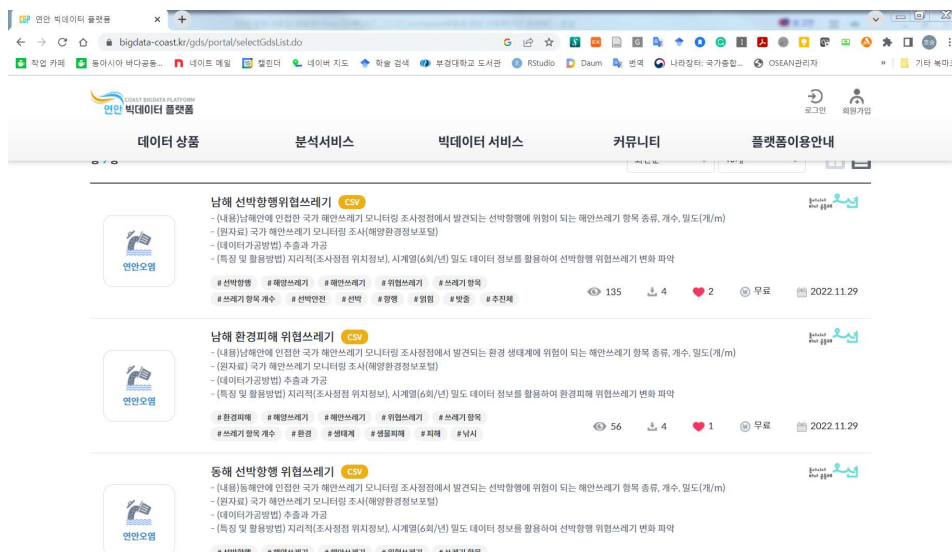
연안 빅데이터 플랫폼
bigdata-coast.kr/gds/portal/selectGdsList.do
작업 카페 동아시아 바다공동... 네이트 메일 캘린더 네이버 지도 학술 검색 부경대학교 도서관 RStudio Daum 번역 나라장터: 국가종합... OSEAN관리자 기타 북마크

COAST BIGDATA PLATFORM
연안 빅데이터 플랫폼
로그인 회원가입

데이터 상품 분석서비스 빅데이터 서비스 커뮤니티 플랫폼이용안내

남해 선박항행위협쓰레기 CSV
- (내용)남해안에 인접한 국가 해안쓰레기 모니터링 조사정점에서 발견되는 선박항행에 위험이 되는 해안쓰레기 항목 종류, 개수, 밀도(개/m)
- (원자료) 국가 해안쓰레기 모니터링 조사(해양환경정보포털)
- (데이터가공방법) 추출과 가공
- (특징 및 활용방법) 지리적(조사정점 위치정보), 시계열(6회/년) 밀도 데이터 정보를 활용하여 선박항행 위협쓰레기 변화 파악
연안오염
# 선박항행 # 해양쓰레기 # 해안쓰레기 # 위협쓰레기 # 쓰레기 항목 # 쓰레기 항목 개수 # 선박안전 # 선박 # 항행 # 위험 # 밧줄 # 추진체
135 4 2 무료 2022.11.29

남해 환경피해 위협쓰레기 CSV
- (내용)남해안에 인접한 국가 해안쓰레기 모니터링 조사정점에서 발견되는 환경 생태계에 위험이 되는 해안쓰레기 항목 종류, 개수, 밀도(개/m)
- (원자료) 국가 해안쓰레기 모니터링 조사(해양환경정보포털)
- (데이터가공방법) 추출과 가공
- (특징 및 활용방법) 지리적(조사정점 위치정보), 시계열(6회/년) 밀도 데이터 정보를 활용하여 환경피해 위협쓰레기 변화 파악
연안오염
# 환경피해 # 해양쓰레기 # 해안쓰레기 # 위협쓰레기 # 쓰레기 항목 # 쓰레기 항목 개수 # 환경 # 생태계 # 생물피해 # 피해 # 낚시
56 4 1 무료 2022.11.29

동해 선박항행 위협쓰레기 CSV
- (내용)동해안에 인접한 국가 해안쓰레기 모니터링 조사정점에서 발견되는 선박항행에 위험이 되는 해안쓰레기 항목 종류, 개수, 밀도(개/m)
- (원자료) 국가 해안쓰레기 모니터링 조사(해양환경정보포털)
- (데이터가공방법) 추출과 가공
- (특징 및 활용방법) 지리적(조사정점 위치정보), 시계열(6회/년) 밀도 데이터 정보를 활용하여 선박항행 위협쓰레기 변화 파악
연안오염